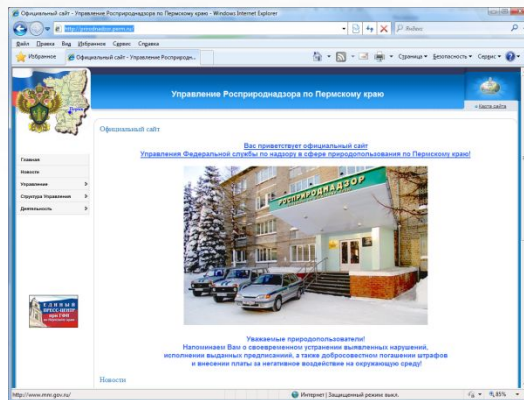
Официальный сайт - Управление Росприроднадзора по Пермскому краю - Windows Internet Explorer

http://prirodnadzor.perm.ru/

Яндекс

Файл Правка Вид Избранное Сервис Справка

Избранное

Официальный сайт - Управление Росприродн...

Страница Безопасность Сервис

Управление Росприроднадзора по Пермскому краю

Карта сайта

Официальный сайт

Главная

Новости

Управление

Структура Управления

Деятельность

Вас приветствует официальный сайт Управления Федеральной службы по надзору в сфере природопользования по Пермскому краю!

РОСПРИРОДНАДЗОР

ЕДИНЫЙ ПРЕСС-ЦЕНТР

Уважаемые природопользователи!
Напоминаем Вам о своевременном устранении выявленных нарушений, исполнении выданных предписаний, а также добросовестном погашении штрафов и внесении платы за негативное воздействие на окружающую среду!

Новости

http://www.mnr.gov.ru/

Интернет | Защищенный режим: выкл.

85%